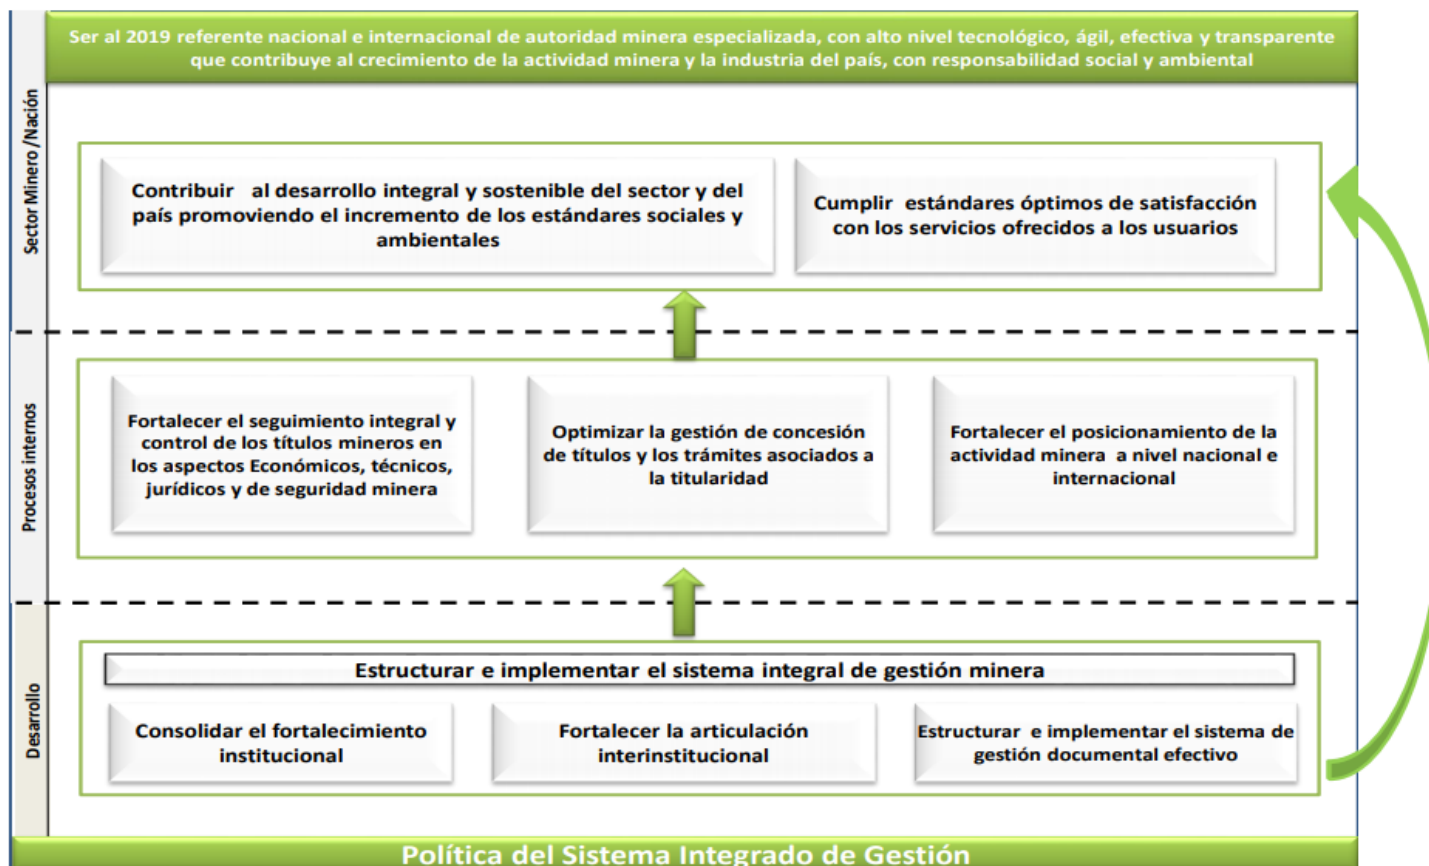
Ser al 2019 referente nacional e internacional de autoridad minera especializada, con alto nivel tecnológico, ágil, efectiva y transparente que contribuye al crecimiento de la actividad minera y la industria del país, con responsabilidad social y ambiental

Sector Minero /Nación

Contribuir al desarrollo integral y sostenible del sector y del país promoviendo el incremento de los estándares sociales y ambientales

Cumplir estándares óptimos de satisfacción con los servicios ofrecidos a los usuarios

Procesos internos

Fortalecer el seguimiento integral y control de los títulos mineros en los aspectos Económicos, técnicos, jurídicos y de seguridad minera

Optimizar la gestión de concesión de títulos y los trámites asociados a la titularidad

Fortalecer el posicionamiento de la actividad minera a nivel nacional e internacional

Desarrollo

Estructurar e implementar el sistema integral de gestión minera

Consolidar el fortalecimiento institucional

Fortalecer la articulación interinstitucional

Estructurar e implementar el sistema de gestión documental efectivo

Política del Sistema Integrado de Gestión